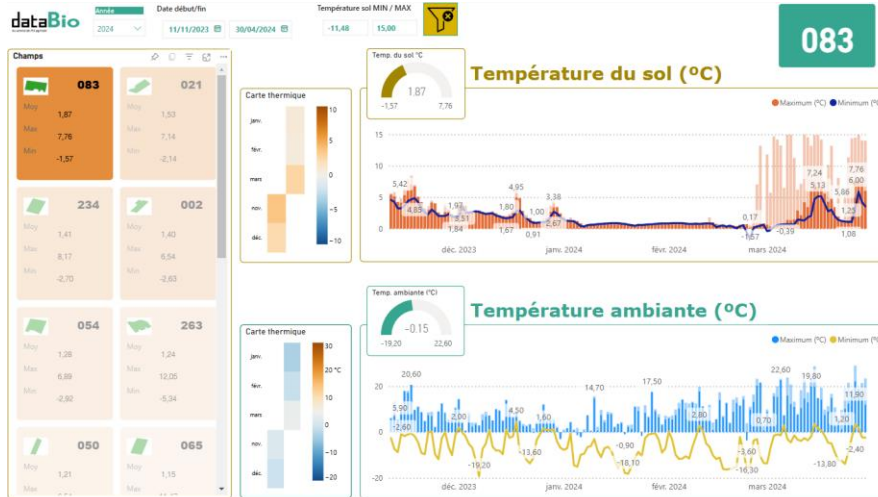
dataBio

Année
2024

Date début/fin
11/11/2023
30/04/2024

Température sol MIN / MAX
-11,48
15,00

083

Champs

083
Moy 1,87
Max 7,76
Min -1,57

021
Moy 1,53
Max 7,14
Min -2,14

234
Moy 1,41
Max 8,17
Min -2,70

002
Moy 1,40
Max 6,54
Min -2,63

054
Moy 1,28
Max 6,89
Min -2,92

263
Moy 1,24
Max 12,05
Min -5,34

050
Moy 1,21

065
Moy 1,15

Temp. du sol °C
1,87
-1,57
7,76

Température du sol (ºC)

Carte thermique
janv.
févr.
mars
nov.
déc.
10
5
0
-5
-10

Maximum (ºC) Minimum (ºC)

15
10
5
0
5,42
4,85
1,97
1,31
1,84
1,80
1,67
4,95
1,00
0,91
3,38
2,67
0,17
-1,67
-0,39
7,24
5,13
5,86
6,80
7,76
1,22
1,08
déc. 2023
janv. 2024
févr. 2024
mars 2024

Temp. ambiante (°C)
-0,15
-19,20
22,60

Température ambiante (ºC)

Carte thermique
janv.
févr.
mars
nov.
déc.
30
20 °C
10
0
-10
-20

Maximum (ºC) Minimum (ºC)

20
0
-20
20,60
5,90
-2,60
2,00
-19,20
4,50
14,70
1,60
-13,60
17,50
-0,90
-18,10
2,20
-3,60
-16,30
0,70
22,60
19,80
-13,80
11,90
1,20
-2,40
déc. 2023
janv. 2024
févr. 2024
mars 2024